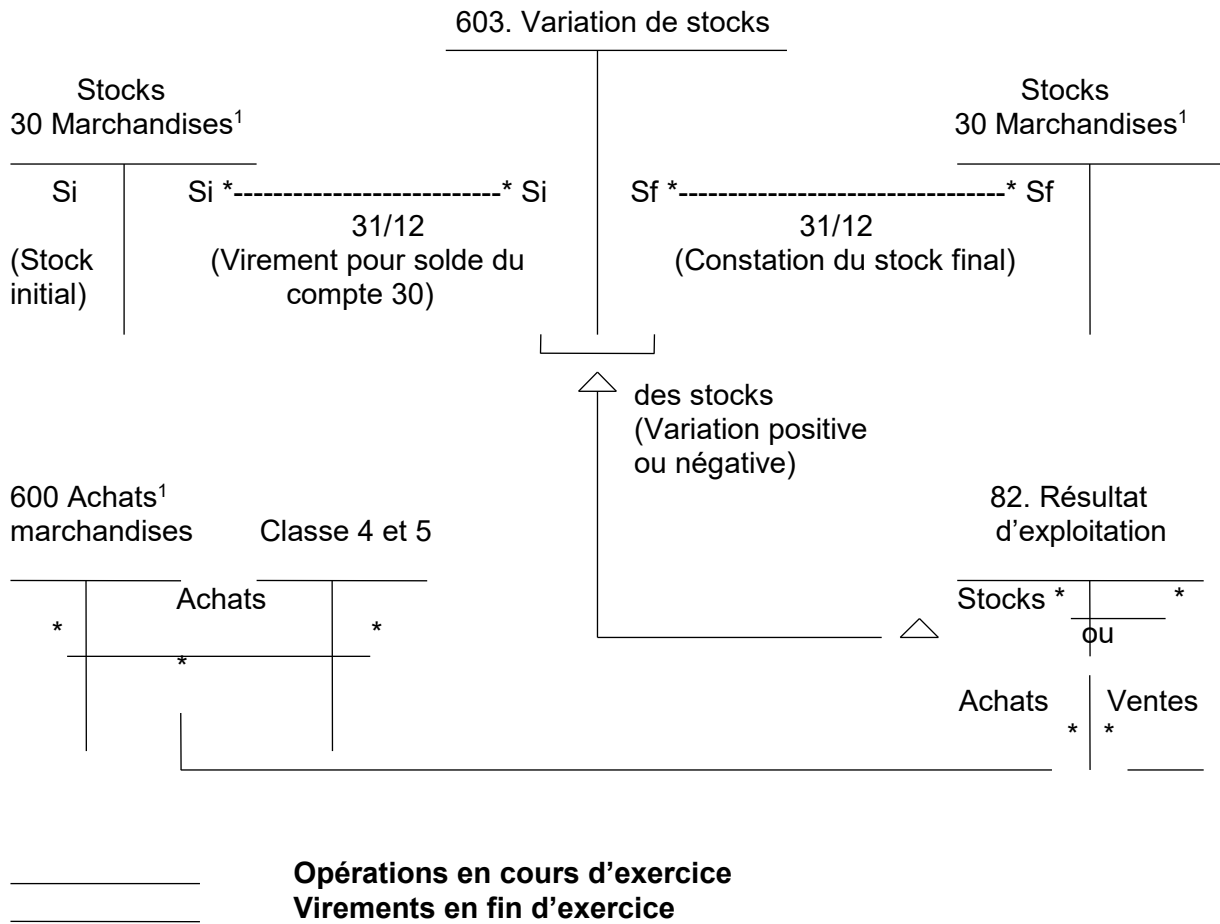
603. Variation de stocks

Stocks
30 Marchandises$^1$

Stocks
30 Marchandises$^1$

Si

(Stock initial)

Si *---------------------------* Si
31/12
(Virement pour solde du compte 30)

Sf *---------------------------------* Sf
31/12
(Constation du stock final)

des stocks
(Variation positive ou négative)

600 Achats$^1$
marchandises

Classe 4 et 5

Achats
*
*
*

82. Résultat d'exploitation

Stocks *
*
ou

Achats
*
Ventes
*

Opérations en cours d'exercice
Virements en fin d'exercice